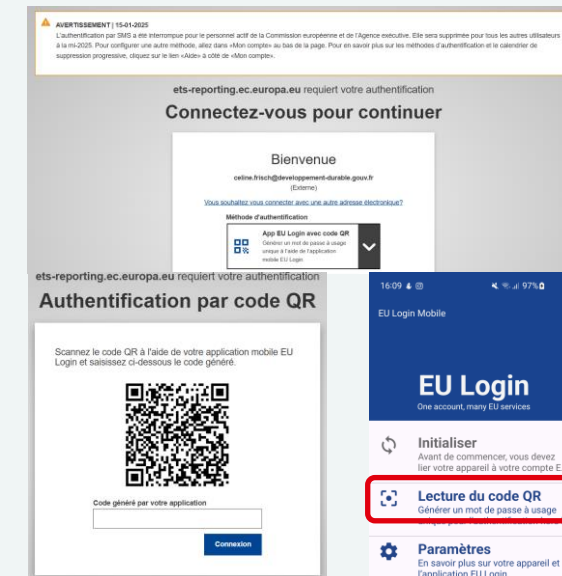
AVERTISSEMENT | 15-01-2025

L'authentification par SMS a été interrompue pour le personnel actif de la Commission européenne et de l'Agence exécutive. Elle sera supprimée pour tous les autres utilisateurs à la mi-2025. Pour configurer une autre méthode, allez dans «Mon compte» au bas de la page. Pour en savoir plus sur les méthodes d'authentification et le calendrier de suppression progressive, cliquez sur le lien «Aide» à côté de «Mon compte».

ets-reporting.ec.europa.eu requiert votre authentification

Connectez-vous pour continuer

Bienvenue

celine.frisch@developpement-durable.gouv.fr
(Externe)

Vous souhaitez vous connecter avec une autre adresse électronique?

Méthode d'authentification

App EU Login avec code QR
Générer un mot de passe à usage unique à l'aide de l'application mobile EU Login

ets-reporting.ec.europa.eu requiert votre authentification

Authentification par code QR

Scannez le code QR à l'aide de votre application mobile EU Login et saisissez ci-dessous le code généré.

Code généré par votre application

Connexion

16:09

97%

EU Login Mobile

EU Login

One account, many EU services

Initialiser
Avant de commencer, vous devez lier votre appareil à votre compte E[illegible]

Lecture du code QR
Générer un mot de passe à usage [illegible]

Paramètres
En savoir plus sur votre appareil et l'application EU Login